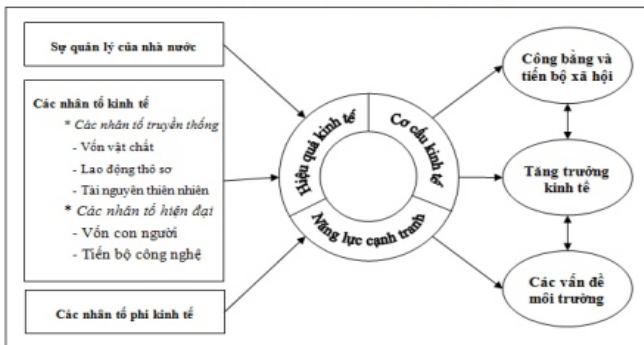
Sự quản lý của nhà nước

Các nhân tố kinh tế
* Các nhân tố truyền thống
- Vốn vật chất
- Lao động thô sơ
- Tài nguyên thiên nhiên
* Các nhân tố hiện đại
- Vốn con người
- Tiến bộ công nghệ

Các nhân tố phi kinh tế

Hiệu quả kinh tế

Cơ cấu kinh tế

Năng lực cạnh tranh

Công bằng và tiến bộ xã hội

Tăng trưởng kinh tế

Các vấn đề môi trường